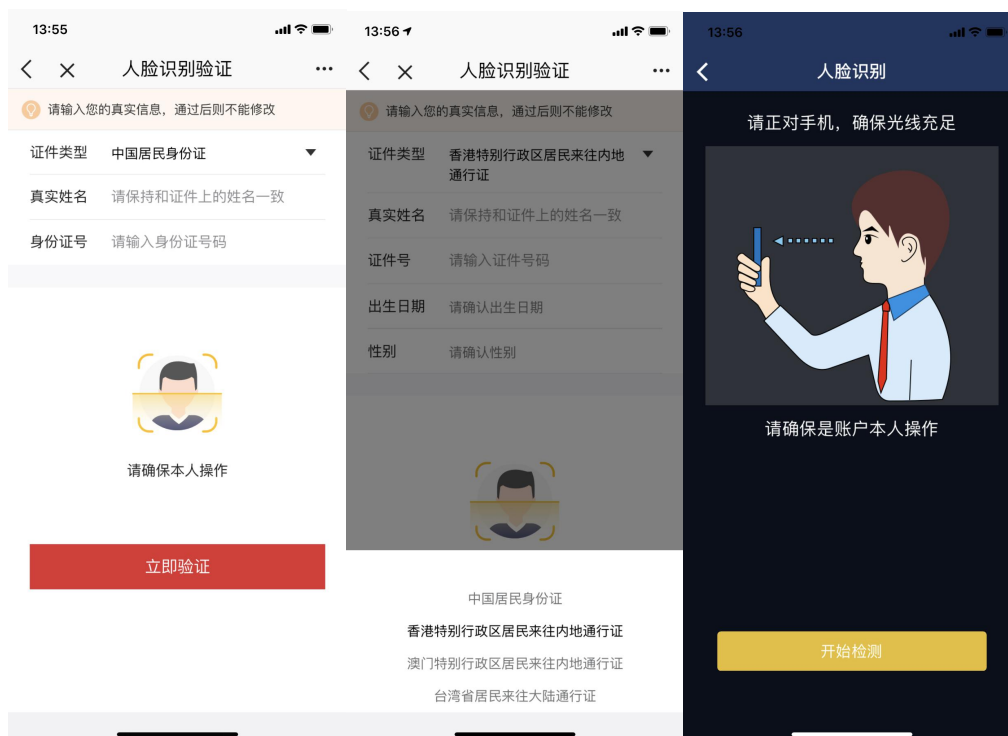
13:55

人脸识别验证

请输入您的真实信息，通过后则不能修改

证件类型 中国居民身份证

真实姓名 请保持和证件上的姓名一致

身份证号 请输入身份证号码

请确保本人操作

立即验证

13:56

人脸识别验证

请输入您的真实信息，通过后则不能修改

证件类型 香港特别行政区居民来往内地通行证

真实姓名 请保持和证件上的姓名一致

证件号 请输入证件号码

出生日期 请确认出生日期

性别 请确认性别

中国居民身份证

香港特别行政区居民来往内地通行证

澳门特别行政区居民来往内地通行证

台湾省居民来往大陆通行证

13:56

人脸识别

请正对手机，确保光线充足

请确保是账户本人操作

开始检测